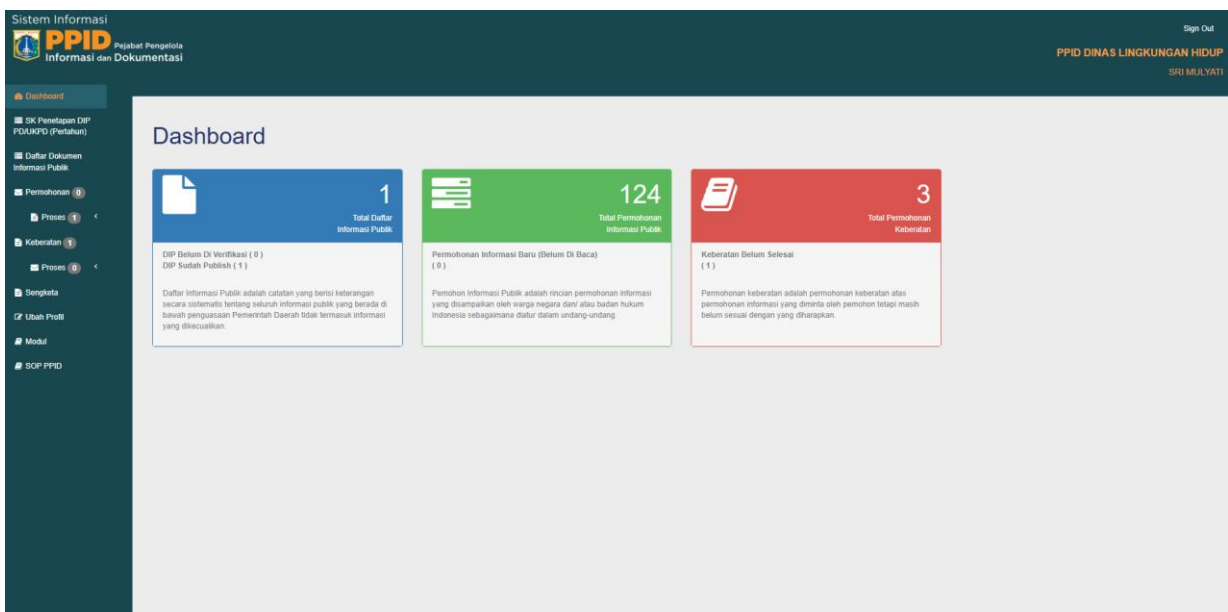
Sistem Informasi
PPID Pejabat Pengelola
Informasi dan Dokumentasi

Sign Out
PPID DINAS LINGKUNGAN HIDUP
SRI MULYATI

Dashboard
SK Penetapan DIP PD/UKPD (Pertahun)
Daftar Dokumen Informasi Publik
Permohonan 0
Proses 1
Keberatan 1
Proses 0
Sengketa
Ubah Profil
Modul
SOP PPID

Dashboard

1
Total Daftar Informasi Publik

DIP Belum Di Verifikasi ( 0 )
DIP Sudah Publish ( 1 )

Daftar Informasi Publik adalah catatan yang berisi keterangan secara sistematis tentang seluruh informasi publik yang berada di bawah penguasaan Pemerintah Daerah tidak termasuk informasi yang dikecualikan.

124
Total Permohonan Informasi Publik

Permohonan Informasi Baru (Belum Di Baca)
( 0 )

Pemohon Informasi Publik adalah rincian permohonan informasi yang disampaikan oleh warga negara dan/ atau badan hukum Indonesia sebagaimana diatur dalam undang-undang.

3
Total Permohonan Keberatan

Keberatan Belum Selesai
( 1 )

Permohonan keberatan adalah permohonan keberatan atas permohonan informasi yang diminta oleh pemohon tetapi masih belum sesuai dengan yang diharapkan.